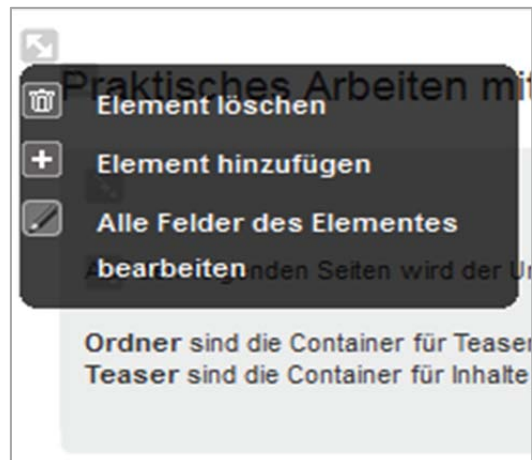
Praktisches Arbeiten mit

Element löschen

Element hinzufügen

Alle Felder des Elementes bearbeiten

A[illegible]nden Seiten wird der U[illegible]

Ordner sind die Container für Teaser
Teaser sind die Container für Inhalte